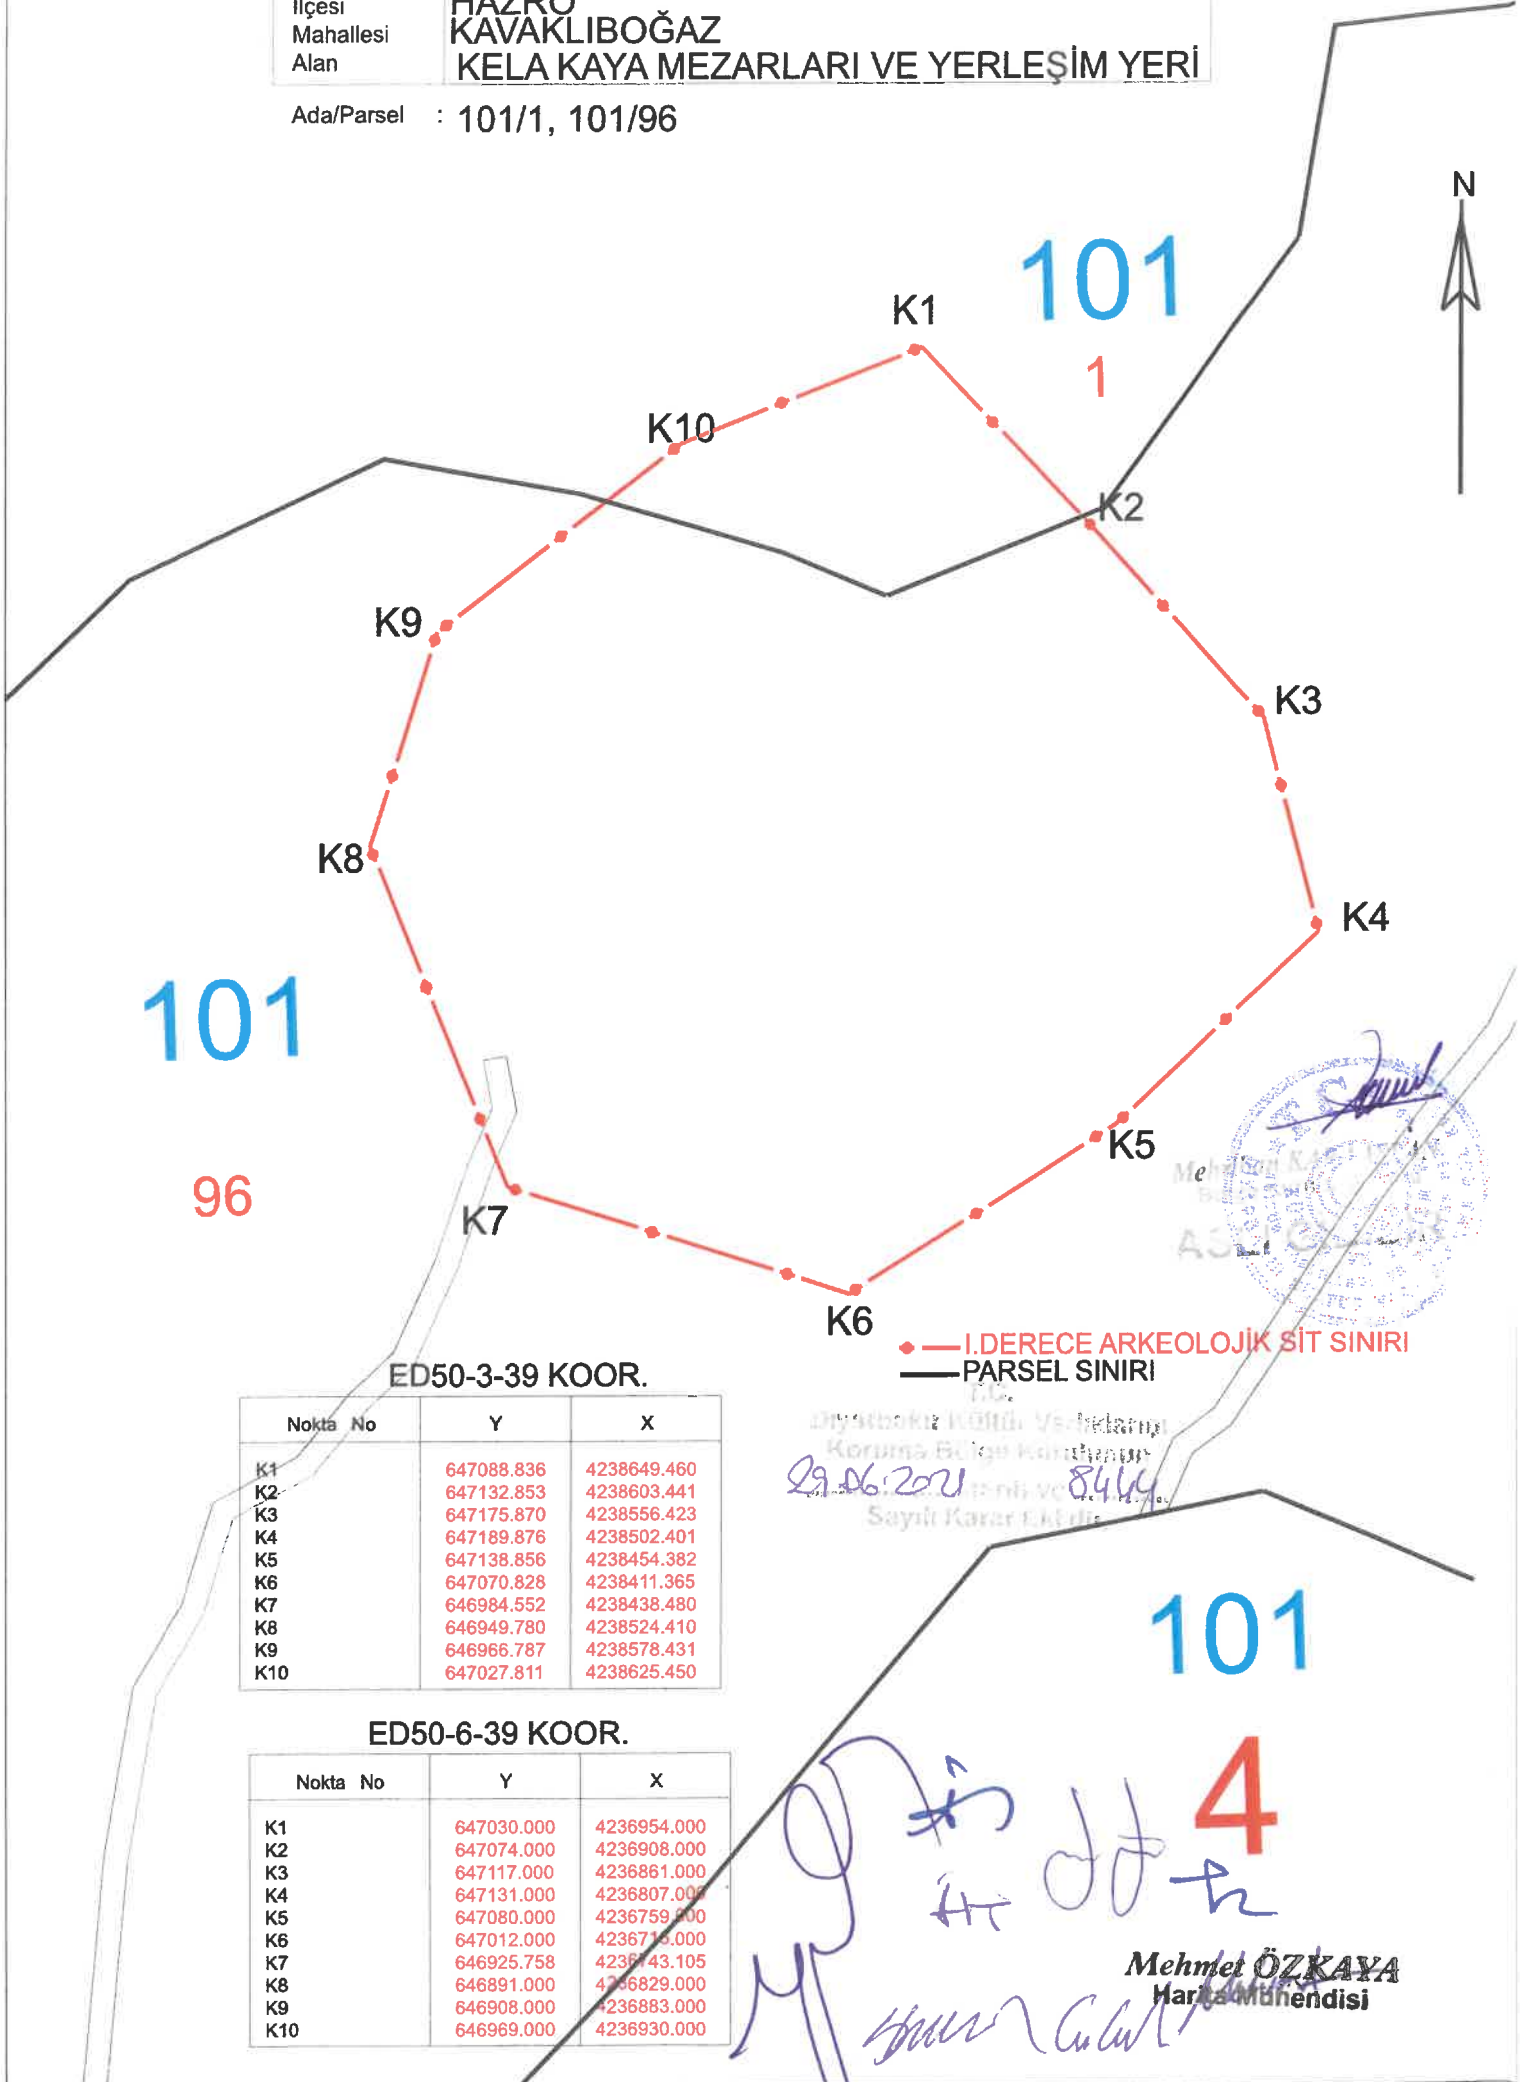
İlçesi HAZRO
Mahallesi KAVAKLIBOĞAZ
Alan KELA KAYA MEZARLARI VE YERLEŞİM YERİ

Ada/Parsel : 101/1, 101/96

N

101
1

K1
K10
K2
K9
K3
K8
K4
101
K5
96
K7
K6

I.DERECE ARKEOLOJİK SİT SINIRI
PARSEL SINIRI

ED50-3-39 KOOR.

| Nokta No | Y | X |
|---|---|---|
| K1 | 647088.836 | 4238649.460 |
| K2 | 647132.853 | 4238603.441 |
| K3 | 647175.870 | 4238556.423 |
| K4 | 647189.876 | 4238502.401 |
| K5 | 647138.856 | 4238454.382 |
| K6 | 647070.828 | 4238411.365 |
| K7 | 646984.552 | 4238438.480 |
| K8 | 646949.780 | 4238524.410 |
| K9 | 646966.787 | 4238578.431 |
| K10 | 647027.811 | 4238625.450 |

T.C.
Diyarbakır Kültür Varlıklarını Koruma Bölge Kurulunun 29.06.2021 tarih ve 8464 Sayılı Kararı Ekidir.

101

ED50-6-39 KOOR.

| Nokta No | Y | X |
|---|---|---|
| K1 | 647030.000 | 4236954.000 |
| K2 | 647074.000 | 4236908.000 |
| K3 | 647117.000 | 4236861.000 |
| K4 | 647131.000 | 4236807.000 |
| K5 | 647080.000 | 4236759.000 |
| K6 | 647012.000 | 4236715.000 |
| K7 | 646925.758 | 4236743.105 |
| K8 | 646891.000 | 4236829.000 |
| K9 | 646908.000 | 4236883.000 |
| K10 | 646969.000 | 4236930.000 |

4

Mehmet ÖZKAYA
Harita Mühendisi